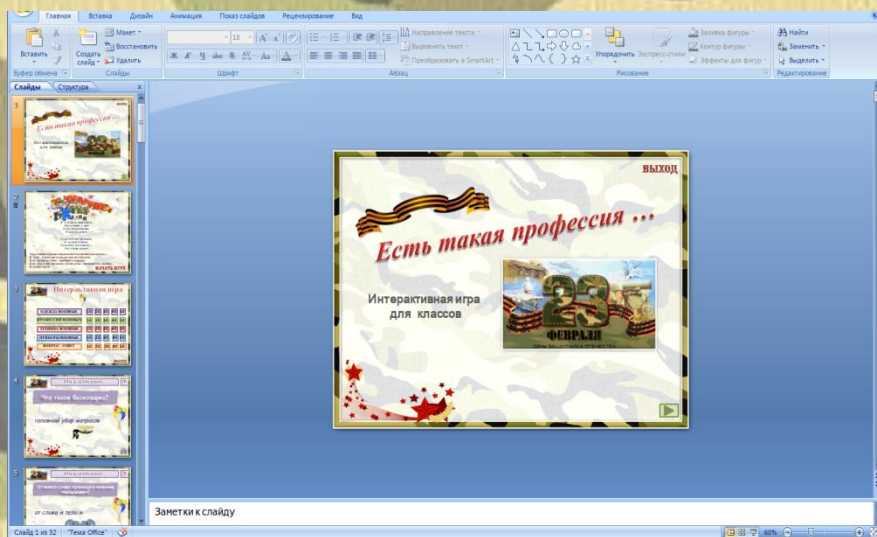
Главная Вставка Дизайн Анимация Показ слайдов Рецензирование Вид

Вставить
Создать слайд
Макет
Восстановить
Удалить
Буфер обмена
Слайды
18
Шрифт
Абзац
Направление текста
Выровнять текст
Преобразовать в SmartArt
Упорядочить
Экспресс-стили
Заливка фигуры
Контур фигуры
Эффекты для фигур
Рисование
Найти
Заменить
Выделить
Редактирование

Слайды Структура

1
Есть такая профессия …
Интерактивная игра для классов

2
НАЧАТЬ ИГРУ

3
Интерактивная игра

4
Что такое бескозырка?
головной убор матросов

5
от слова и тело и

ВЫХОД

Есть такая профессия …

Интерактивная игра для классов

23
ФЕВРАЛЯ

Заметки к слайду

Слайд 1 из 32 "Тема Office" 60%